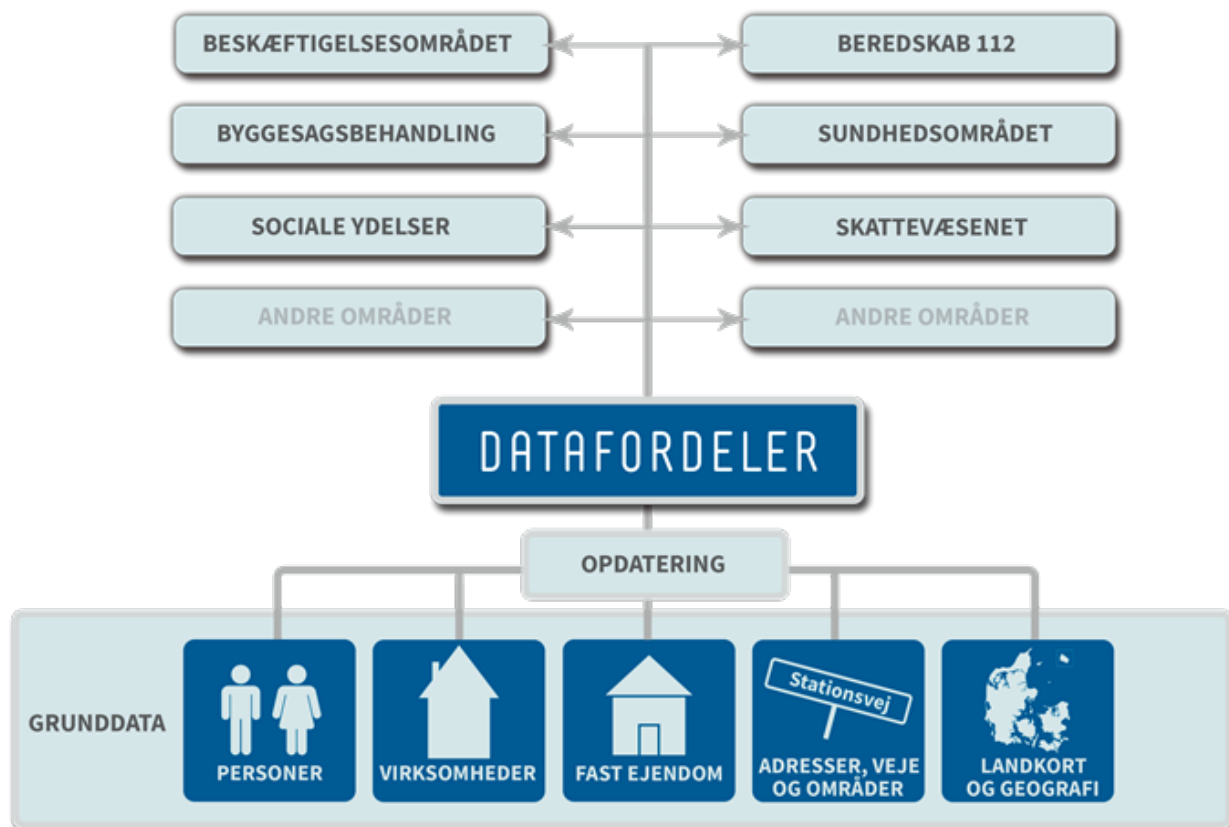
BESKÆFTIGELSESOMRÅDET

BEREDSKAB 112

BYGGESAGSBEHANDLING

SUNDHEDSOMRÅDET

SOCIALE YDELSER

SKATTEVÆSENET

ANDRE OMRÅDER

ANDRE OMRÅDER

DATAFORDELER

OPDATERING

GRUNDDATA

PERSONER

VIRKSOMHEDER

FAST EJENDOM

Stationsvej

ADRESSER, VEJE OG OMRÅDER

LANDKORT OG GEOGRAFI